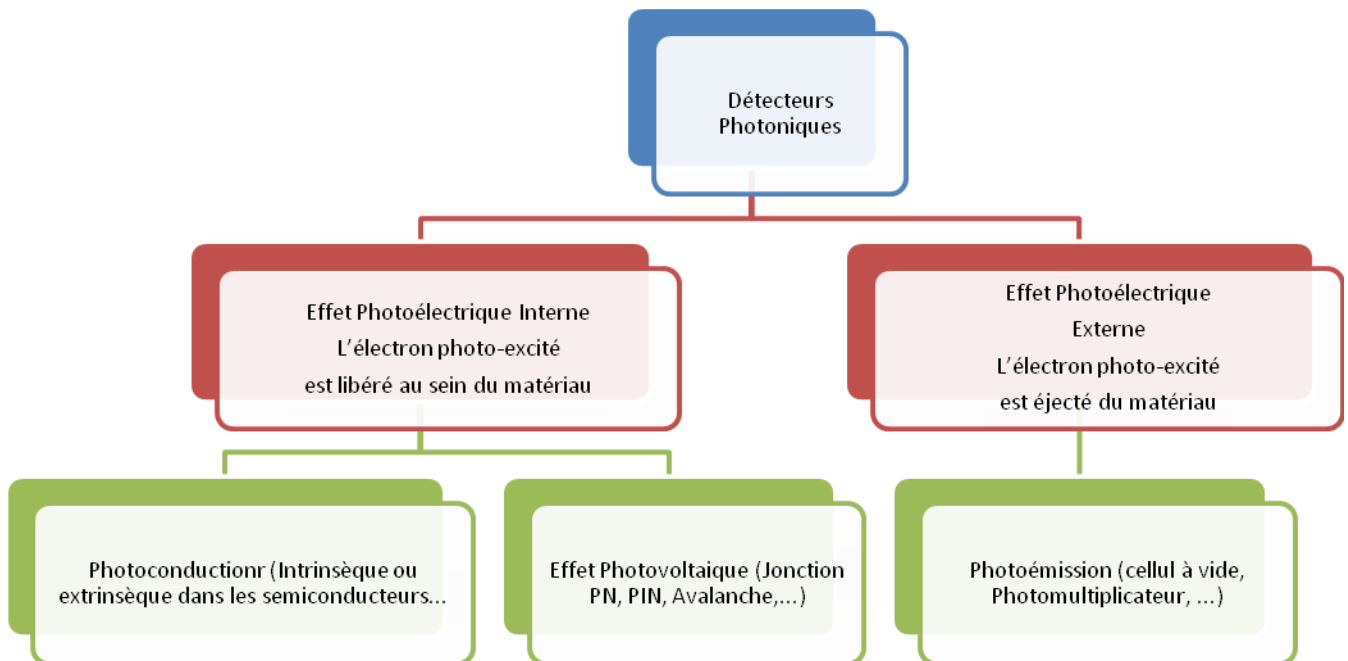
Détecteurs Photoniques

Effet Photoélectrique Interne
L'électron photo-excité
est libéré au sein du matériau

Effet Photoélectrique
Externe
L'électron photo-excité
est éjecté du matériau

Photoconductionr (Intrinsèque ou extrinsèque dans les semiconducteurs...

Effet Photovoltaique (Jonction PN, PIN, Avalanche,...)

Photoémission (cellul à vide, Photomultiplicateur, ...)